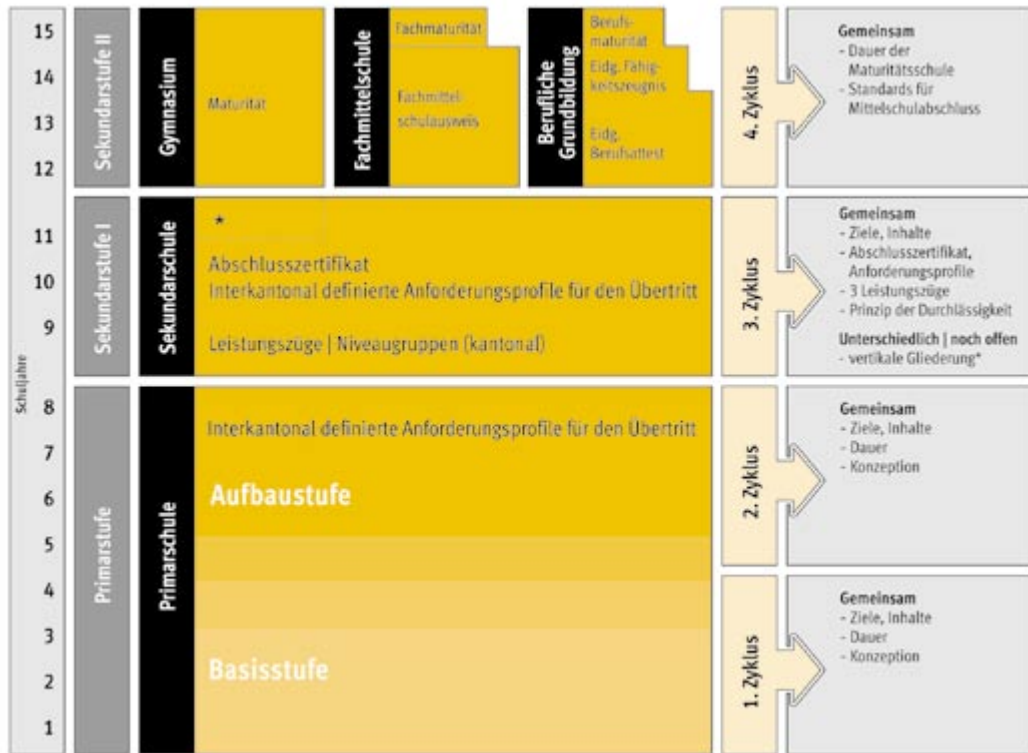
Schuljahre

15
14
13
12
11
10
9
8
7
6
5
4
3
2
1

Sekundarstufe II

Gymnasium

Maturität

Fachmittelschule

Fachmaturität

Fachmittelschulausweis

Berufliche Grundbildung

Berufsmaturität

Eidg. Fähigkeitszeugnis

Eidg. Berufsattest

4. Zyklus

Gemeinsam
- Dauer der Maturitätsschule
- Standards für Mittelschulabschluss

Sekundarstufe I

Sekundarschule

*

Abschlusszertifikat
Interkantonal definierte Anforderungsprofile für den Übertritt

Leistungszüge | Niveaugruppen (kantonal)

3. Zyklus

Gemeinsam
- Ziele, Inhalte
- Abschlusszertifikat, Anforderungsprofile
- 3 Leistungszüge
- Prinzip der Durchlässigkeit

Unterschiedlich | noch offen
- vertikale Gliederung*

Primarstufe

Primarschule

Interkantonal definierte Anforderungsprofile für den Übertritt

Aufbaustufe

Basisstufe

2. Zyklus

Gemeinsam
- Ziele, Inhalte
- Dauer
- Konzeption

1. Zyklus

Gemeinsam
- Ziele, Inhalte
- Dauer
- Konzeption